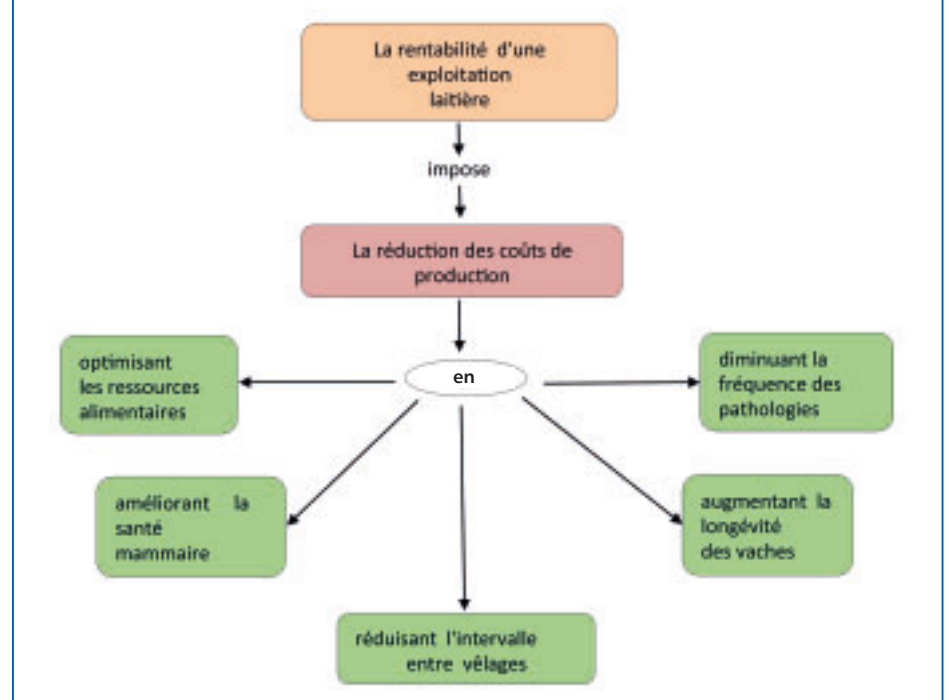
La rentabilité d'une exploitation laitière

impose

La réduction des coûts de production

en

optimisant les ressources alimentaires

diminuant la fréquence des pathologies

améliorant la santé mammaire

augmentant la longévité des vaches

réduisant l'intervalle entre vêlages